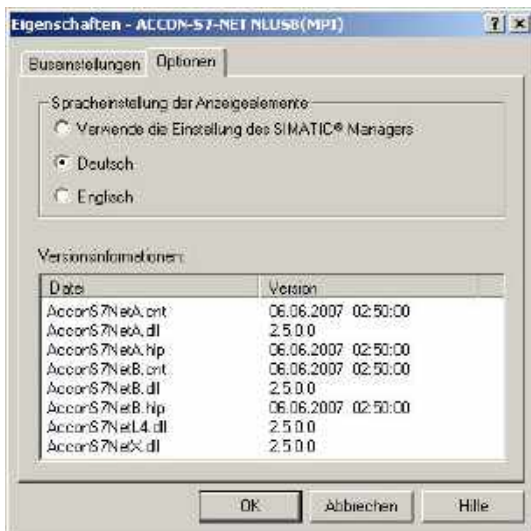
Eigenschaften - ACCON-S7-NET NLUSB(MPI)

? ×

Buseinstellungen | Optionen

Spracheinstellung der Anzeigeelemente

Verwende die Einstellung des SIMATIC® Managers

Deutsch

Englisch

Versionsinformationen:

| Datei | Version |
|---|---|
| AcconS7NetA.cnt | 06.06.2007 02:50:00 |
| AcconS7NetA.dll | 2.5.0.0 |
| AcconS7NetA.hlp | 06.06.2007 02:50:00 |
| AcconS7NetB.cnt | 06.06.2007 02:50:00 |
| AcconS7NetB.dll | 2.5.0.0 |
| AcconS7NetB.hlp | 06.06.2007 02:50:00 |
| AcconS7NetL4.dll | 2.5.0.0 |
| AcconS7NetX.dll | 2.5.0.0 |

OK | Abbrechen | Hilfe